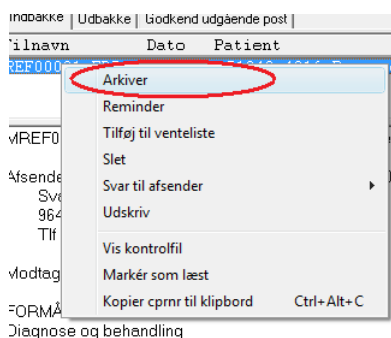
ndbakke | Udbakke | Godkend udgående post |
Tilnavn Dato Patient
REF000
Arkiver
Reminder
Tilføj til venteliste
Slet
Svar til afsender
Udskriv
Vis kontrolfil
Markér som læst
Kopier cprnr til klipbord Ctrl+Alt+C
MREF0
Afsende
Sve
964
Tlf
Modtag
FORMÅ
Diagnose og behandling